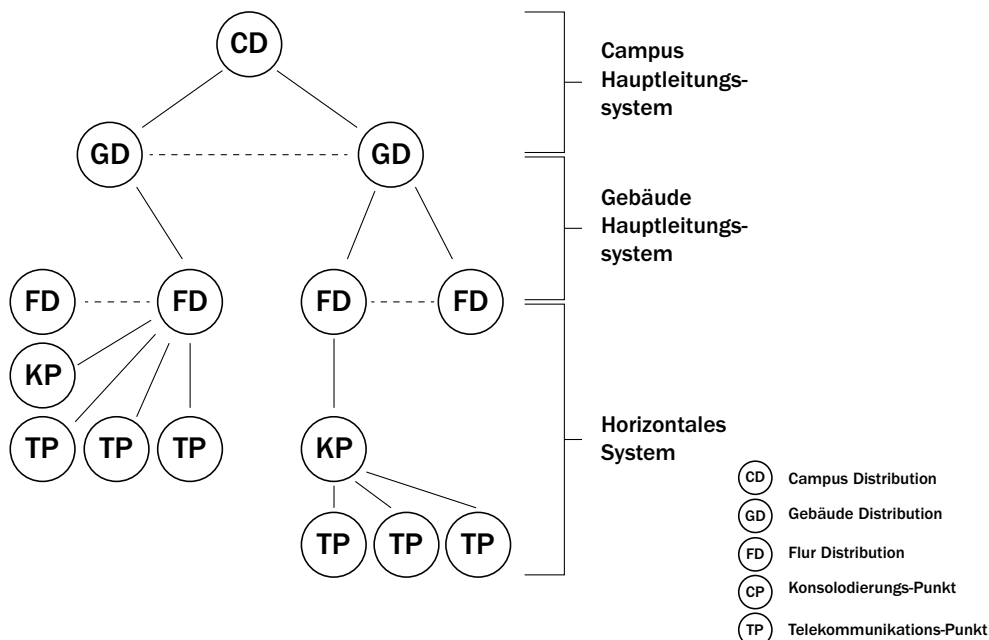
CD

GD

GD

FD

FD

FD

FD

KP

TP

TP

TP

KP

TP

TP

TP

Campus Hauptleitungssystem

Gebäude Hauptleitungssystem

Horizontales System

CD Campus Distribution

GD Gebäude Distribution

FD Flur Distribution

CP Konsolodierungs-Punkt

TP Telekommunikations-Punkt